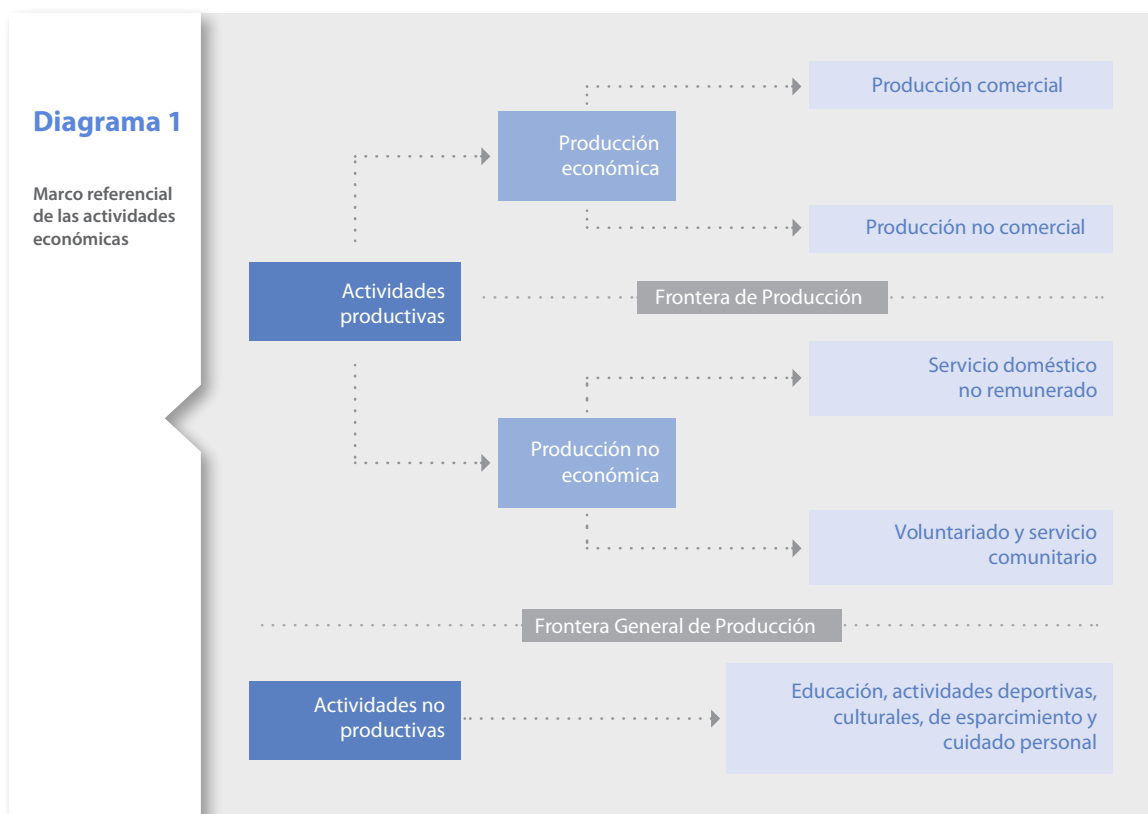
Diagrama 1

Marco referencial de las actividades económicas

Producción comercial

Producción económica

Producción no comercial

Actividades productivas

Frontera de Producción

Servicio doméstico no remunerado

Producción no económica

Voluntariado y servicio comunitario

Frontera General de Producción

Actividades no productivas

Educación, actividades deportivas, culturales, de esparcimiento y cuidado personal